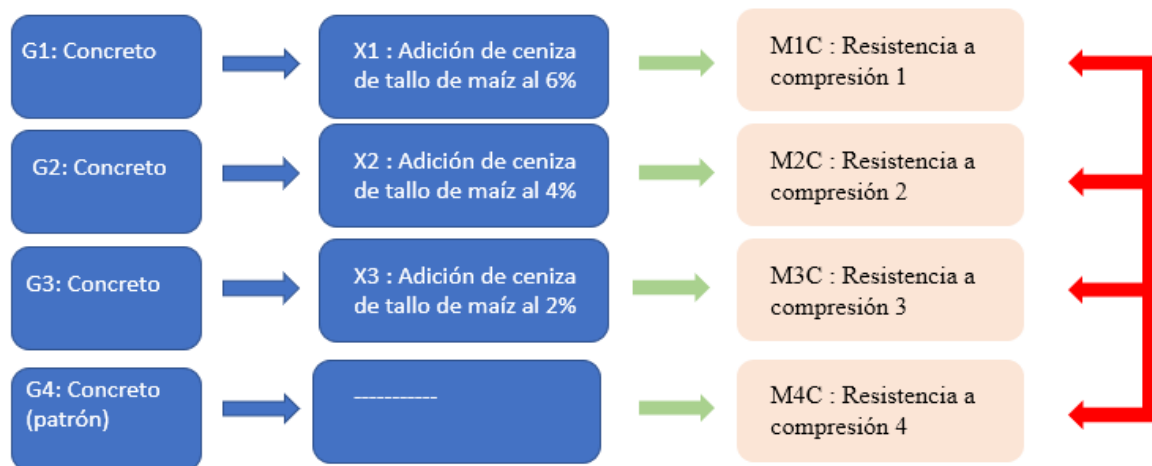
G1: Concreto

X1 : Adición de ceniza de tallo de maíz al 6%

M1C : Resistencia a compresión 1

G2: Concreto

X2 : Adición de ceniza de tallo de maíz al 4%

M2C : Resistencia a compresión 2

G3: Concreto

X3 : Adición de ceniza de tallo de maíz al 2%

M3C : Resistencia a compresión 3

G4: Concreto (patrón)

-----------

M4C : Resistencia a compresión 4